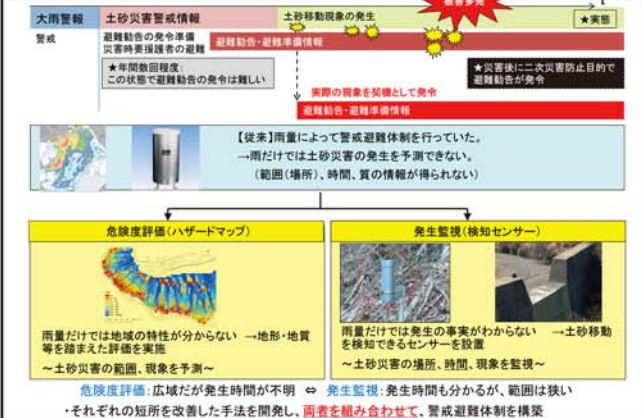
大雨警報
土砂災害警戒情報
土砂移動現象の発生
被害多発
★実態
警戒
避難勧告の発令準備
災害時要援護者の避難
避難勧告・避難準備情報
★年間数回程度:
この状態で避難勧告の発令は難しい
★災害後に二次災害防止目的で避難勧告が発令
実際の現象を契機として発令
避難勧告・避難準備情報

【従来】雨量によって警戒避難体制を行っていた。
→雨だけでは土砂災害の発生を予測できない。
(範囲(場所)、時間、質の情報が得られない)

危険度評価(ハザードマップ)
雨量だけでは地域の特性が分からない →地形・地質等を踏まえた評価を実施
～土砂災害の範囲、現象を予測～

発生監視(検知センサー)
雨量だけでは発生の事実がわからない →土砂移動を検知できるセンサーを設置
～土砂災害の場所、時間、現象を監視～

危険度評価:広域だが発生時間が不明 ⇔ 発生監視:発生時間も分かるが、範囲は狭い
・それぞれの短所を改善した手法を開発し、両者を組み合わせて、警戒避難体制を構築